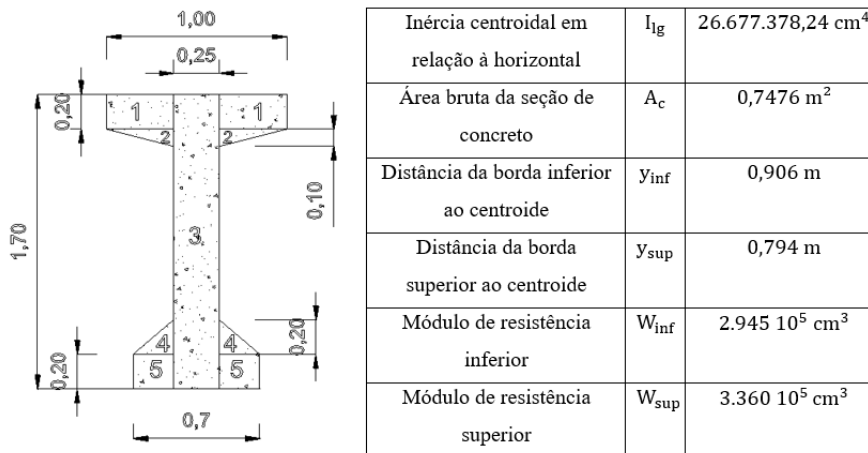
1,00

0,25

0,20

1 1

2 2

0,10

1,70

3

0,20

4 4

0,20

5 5

0,7

| Inércia centroidal em relação à horizontal | $I_{lg}$ | 26.677.378,24 cm$^4$ |
|---|---|---|
| Área bruta da seção de concreto | $A_c$ | 0,7476 m$^2$ |
| Distância da borda inferior ao centroide | $y_{inf}$ | 0,906 m |
| Distância da borda superior ao centroide | $y_{sup}$ | 0,794 m |
| Módulo de resistência inferior | $W_{inf}$ | 2.945 $10^5$ cm$^3$ |
| Módulo de resistência superior | $W_{sup}$ | 3.360 $10^5$ cm$^3$ |